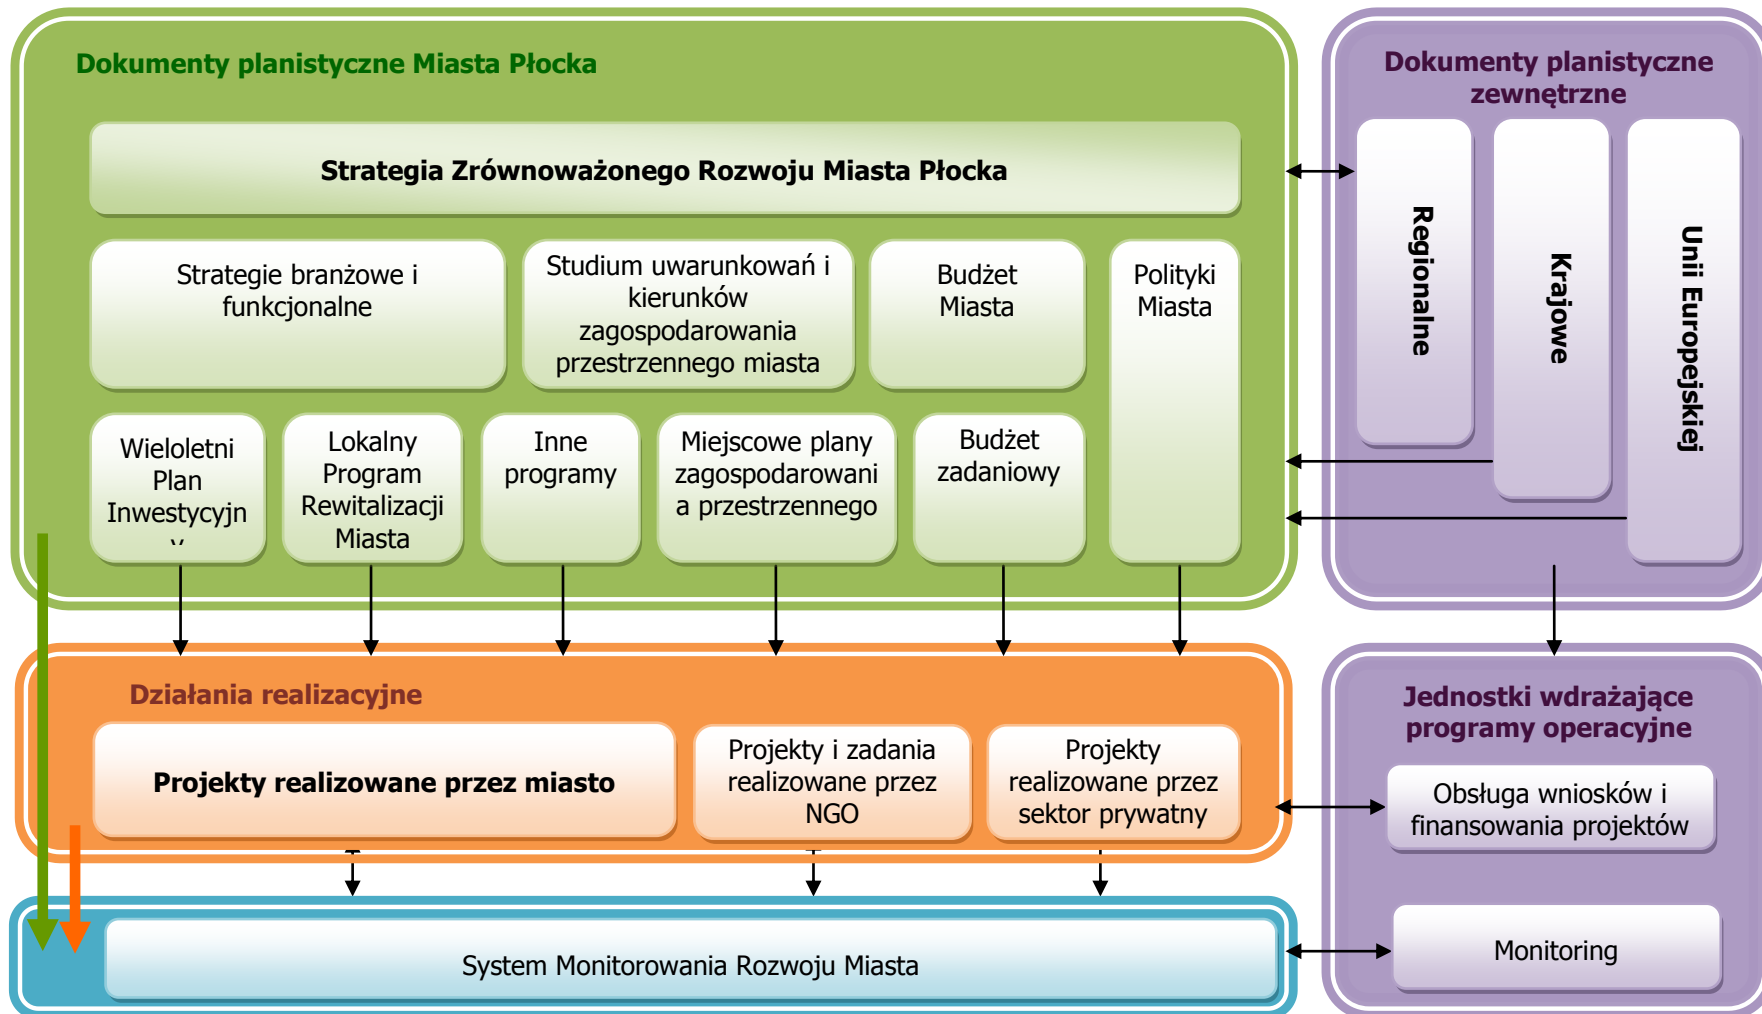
Dokumenty planistyczne Miasta Płocka

Strategia Zrównoważonego Rozwoju Miasta Płocka

Strategie branżowe i funkcjonalne

Studium uwarunkowań i kierunków zagospodarowania przestrzennego miasta

Budżet Miasta

Polityki Miasta

Wieloletni Plan Inwestycyjn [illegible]

Lokalny Program Rewitalizacji Miasta

Inne programy

Miejscowe plany zagospodarowania przestrzennego

Budżet zadaniowy

Dokumenty planistyczne zewnętrzne

Regionalne

Krajowe

Unii Europejskiej

Działania realizacyjne

Projekty realizowane przez miasto

Projekty i zadania realizowane przez NGO

Projekty realizowane przez sektor prywatny

Jednostki wdrażające programy operacyjne

Obsługa wniosków i finansowania projektów

System Monitorowania Rozwoju Miasta

Monitoring